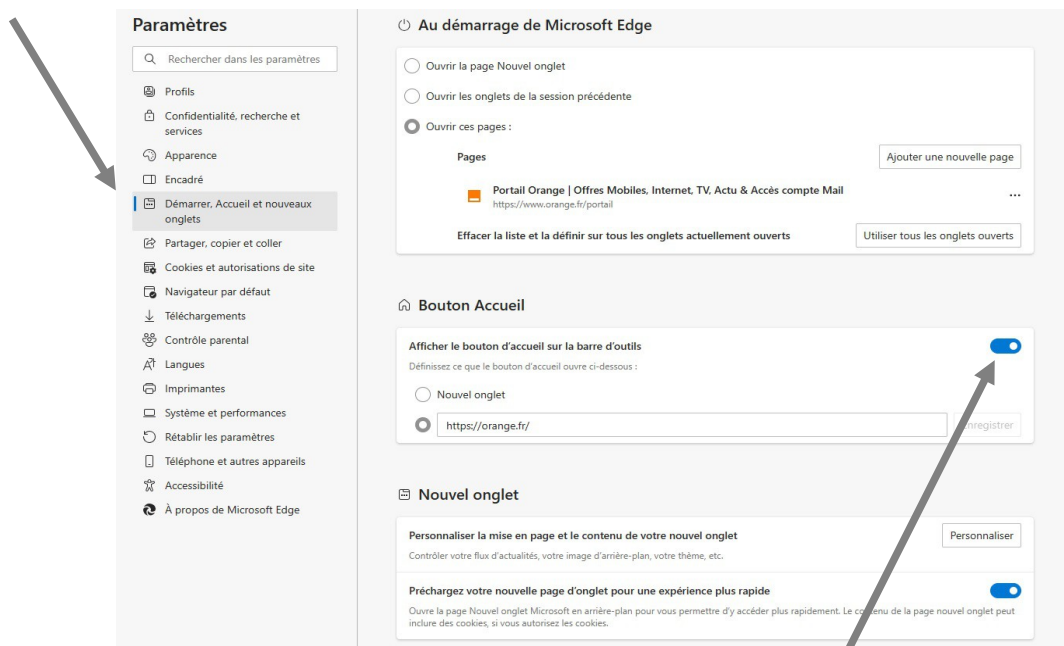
Paramètres

Rechercher dans les paramètres

Profils

Confidentialité, recherche et services

Apparence

Encadré

Démarrer, Accueil et nouveaux onglets

Partager, copier et coller

Cookies et autorisations de site

Navigateur par défaut

Téléchargements

Contrôle parental

Langues

Imprimantes

Système et performances

Rétablir les paramètres

Téléphone et autres appareils

Accessibilité

À propos de Microsoft Edge

Au démarrage de Microsoft Edge

Ouvrir la page Nouvel onglet

Ouvrir les onglets de la session précédente

Ouvrir ces pages :

Pages

Ajouter une nouvelle page

Portail Orange | Offres Mobiles, Internet, TV, Actu & Accès compte Mail
https://www.orange.fr/portail

...

Effacer la liste et la définir sur tous les onglets actuellement ouverts

Utiliser tous les onglets ouverts

Bouton Accueil

Afficher le bouton d'accueil sur la barre d'outils

Définissez ce que le bouton d'accueil ouvre ci-dessous :

Nouvel onglet

https://orange.fr/

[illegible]nregistrer

Nouvel onglet

Personnaliser la mise en page et le contenu de votre nouvel onglet

Contrôler votre flux d'actualités, votre image d'arrière-plan, votre thème, etc.

Personnaliser

Préchargez votre nouvelle page d'onglet pour une expérience plus rapide

Ouvre la page Nouvel onglet Microsoft en arrière-plan pour vous permettre d'y accéder plus rapidement. Le co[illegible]ntenu de la page nouvel onglet peut inclure des cookies, si vous autorisez les cookies.